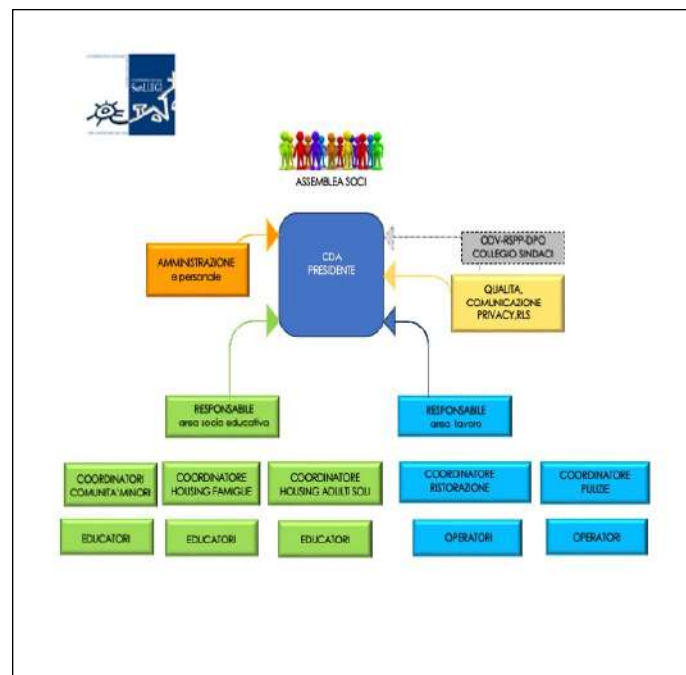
SanLUIGI

ASSEMBLEA SOCI

AMMINISTRAZIONE e personale

CDA PRESIDENTE

ODV-RSPP-DPO COLLEGIO SINDACI

QUALITA, COMUNICAZIONE PRIVACY,RLS

RESPONSABILE area socio educativa

RESPONSABILE area lavoro

COORDINATORI COMUNITA' MINORI

COORDINATORE HOUSING FAMIGLIE

COORDINATORE HOUSING ADULTI SOLI

COORDINATORE RISTORAZIONE

COORDINATORE PULIZIE

EDUCATORI

EDUCATORI

EDUCATORI

OPERATORI

OPERATORI